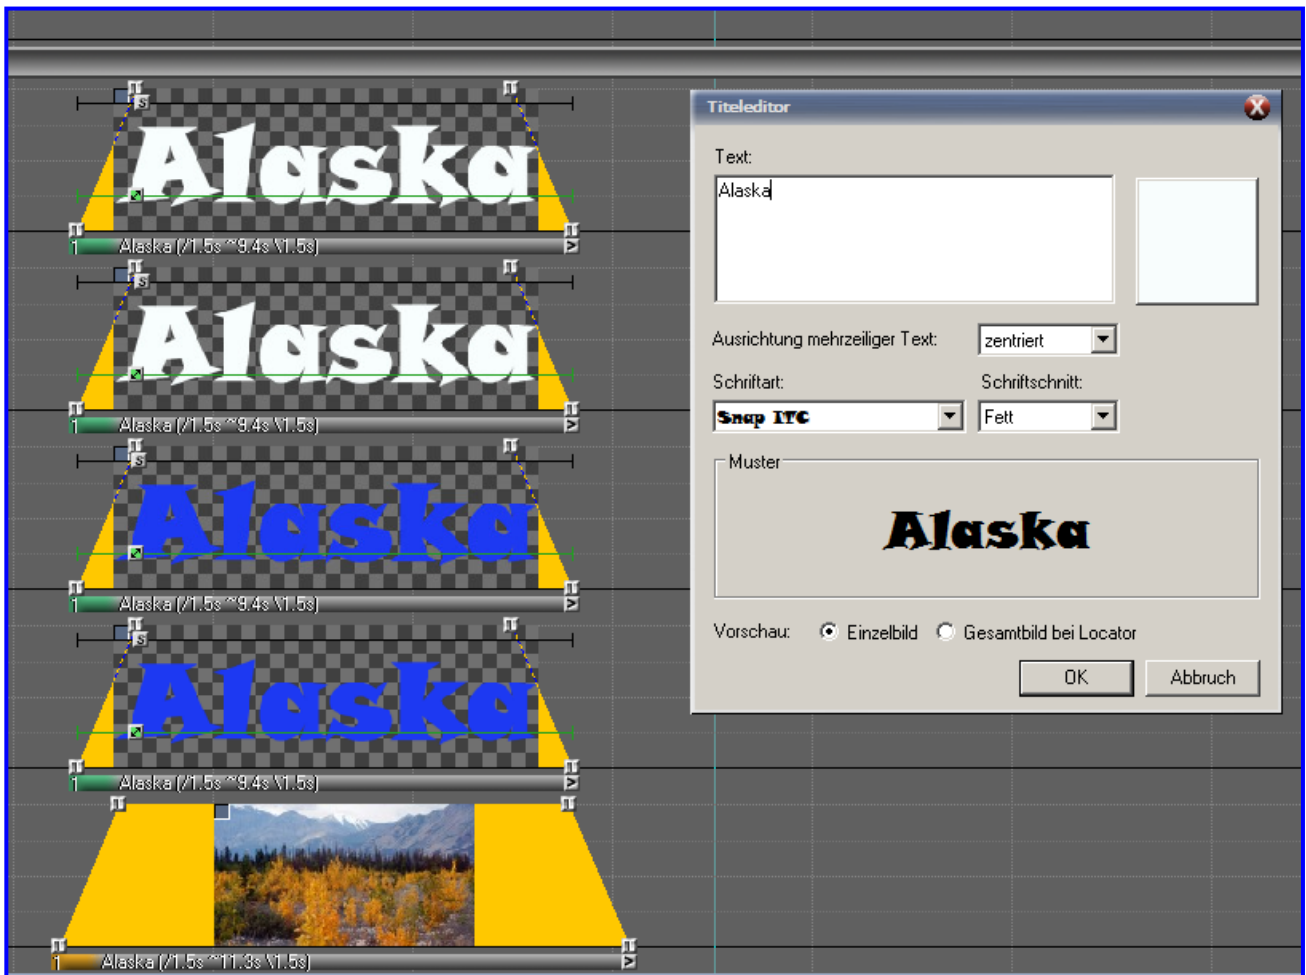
Alaska
1 Alaska (/1.5s ~9.4s \1.5s)
Alaska
1 Alaska (/1.5s ~9.4s \1.5s)
Alaska
1 Alaska (/1.5s ~9.4s \1.5s)
Alaska
1 Alaska (/1.5s ~9.4s \1.5s)
1 Alaska (/1.5s ~11.3s \1.5s)

Titeleditor

Text:
Alaska

Ausrichtung mehrzeiliger Text: zentriert

Schriftart: Snap ITC

Schriftschnitt: Fett

Muster

Alaska

Vorschau: Einzelbild Gesamtbild bei Locator

OK Abbruch